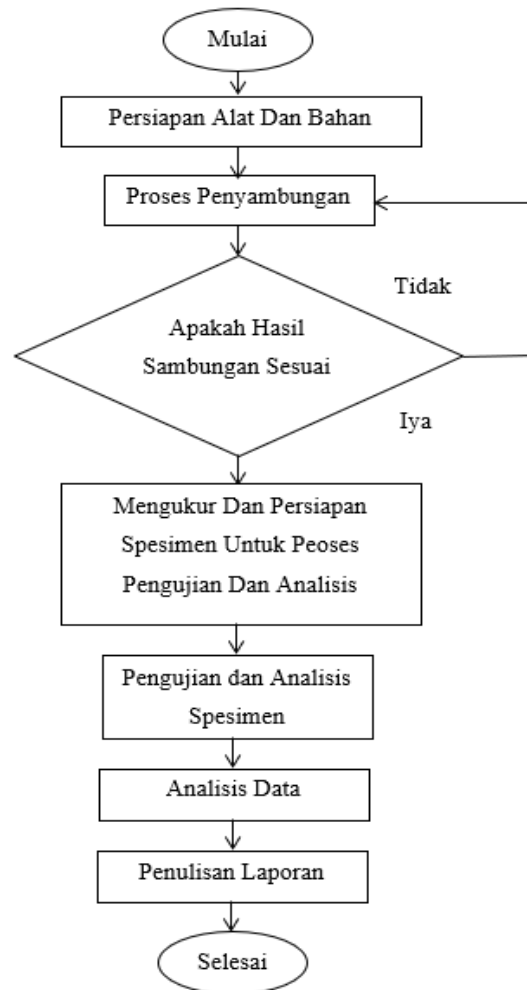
Mulai

Persiapan Alat Dan Bahan

Proses Penyambungan

Tidak

Apakah Hasil Sambungan Sesuai

Iya

Mengukur Dan Persiapan Spesimen Untuk Peoses Pengujian Dan Analisis

Pengujian dan Analisis Spesimen

Analisis Data

Penulisan Laporan

Selesai